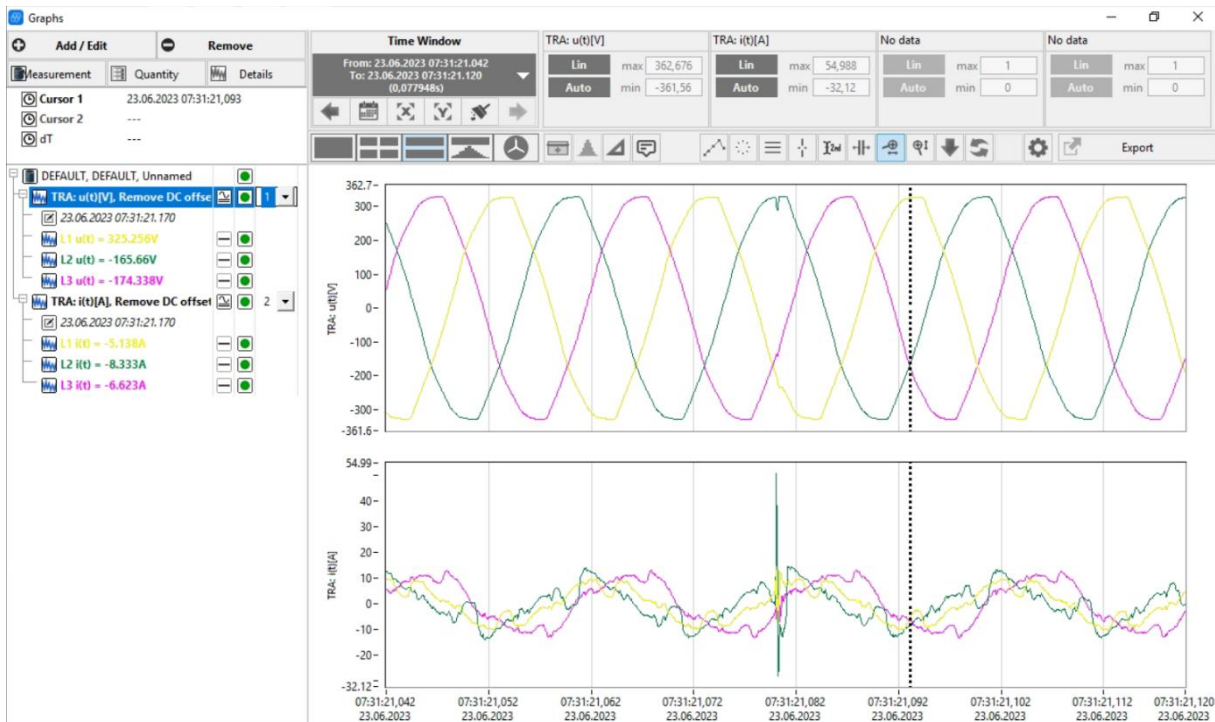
Graphs

Add / Edit
Remove
Measurement
Quantity
Details
Cursor 1 23.06.2023 07:31:21,093
Cursor 2 ---
dT ---

Time Window
From: 23.06.2023 07:31:21.042
To: 23.06.2023 07:31:21.120
(0,077948s)

TRA: u(t)[V]
Lin max 362,676
Auto min -361,56

TRA: i(t)[A]
Lin max 54,988
Auto min -32,12

No data
Lin max 1
Auto min 0

No data
Lin max 1
Auto min 0

Export

DEFAULT, DEFAULT, Unnamed
TRA: u(t)[V], Remove DC offse 1
23.06.2023 07:31:21.170
L1 u(t) = 325.256V
L2 u(t) = -165.66V
L3 u(t) = -174.338V
TRA: i(t)[A], Remove DC offset 2
23.06.2023 07:31:21.170
L1 i(t) = -5.138A
L2 i(t) = -8.333A
L3 i(t) = -6.623A

TRA: u(t)[V]
362.7
300
200
100
0
-100
-200
-300
-361.6

TRA: i(t)[A]
54.99
40
30
20
10
0
-10
-20
-32.12

07:31:21,042 23.06.2023
07:31:21,052 23.06.2023
07:31:21,062 23.06.2023
07:31:21,072 23.06.2023
07:31:21,082 23.06.2023
07:31:21,092 23.06.2023
07:31:21,102 23.06.2023
07:31:21,112 23.06.2023
07:31:21,120 23.06.2023